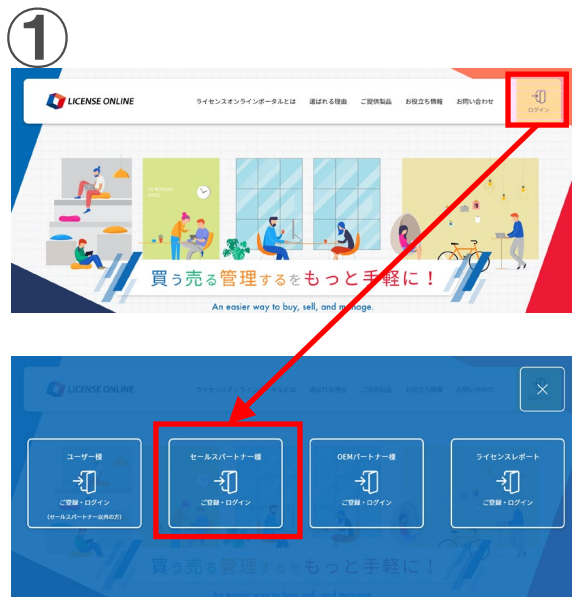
①

LICENSE ONLINE

ライセンスオンラインポータルとは　選ばれる理由　ご提供製品　お役立ち情報　お問い合わせ　ログイン

CO-WORKING SPACE

買う売る管理するをもっと手軽に！

An easier way to buy, sell, and manage.

LICENSE ONLINE

ユーザー様
ご登録・ログイン
(セールスパートナー以外の方)

セールスパートナー様
ご登録・ログイン

OEMパートナー様
ご登録・ログイン

ライセンスレポート
ご登録・ログイン

買う売る管理するをもっと手軽に！